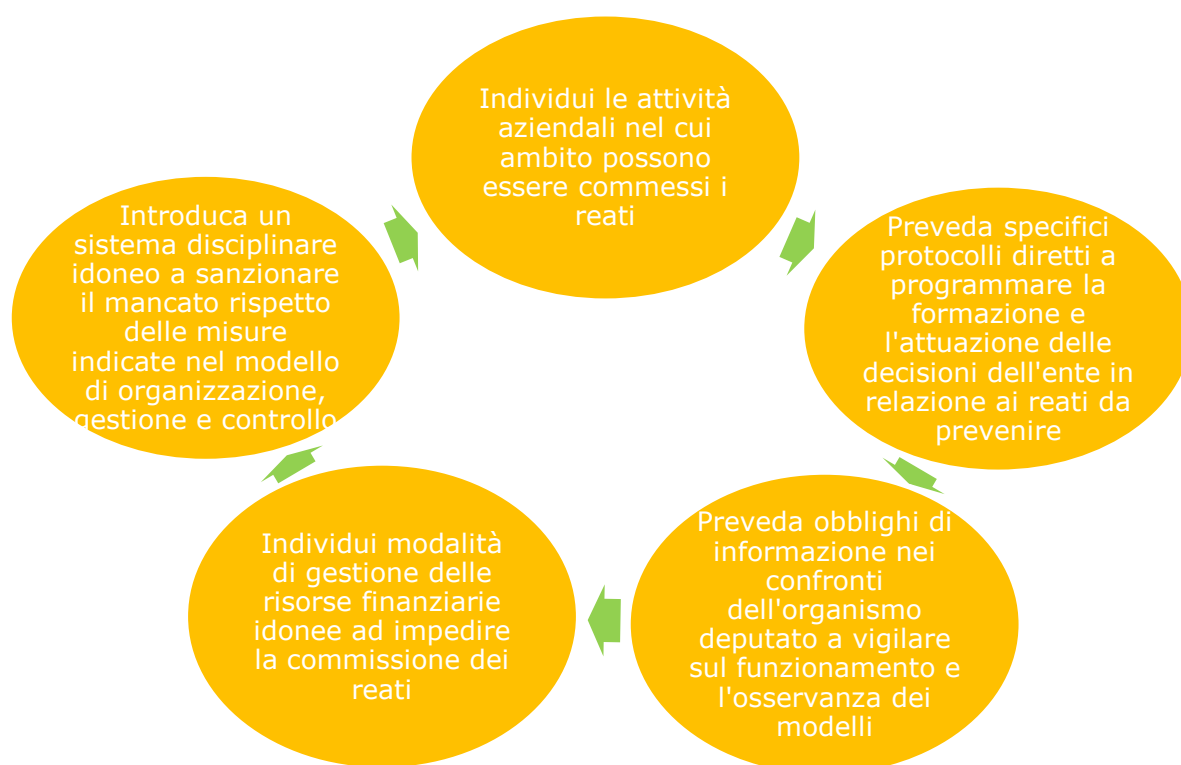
Individui le attività aziendali nel cui ambito possono essere commessi i reati

Preveda specifici protocolli diretti a programmare la formazione e l'attuazione delle decisioni dell'ente in relazione ai reati da prevenire

Preveda obblighi di informazione nei confronti dell'organismo deputato a vigilare sul funzionamento e l'osservanza dei modelli

Individui modalità di gestione delle risorse finanziarie idonee ad impedire la commissione dei reati

Introduca un sistema disciplinare idoneo a sanzionare il mancato rispetto delle misure indicate nel modello di organizzazione, gestione e controllo